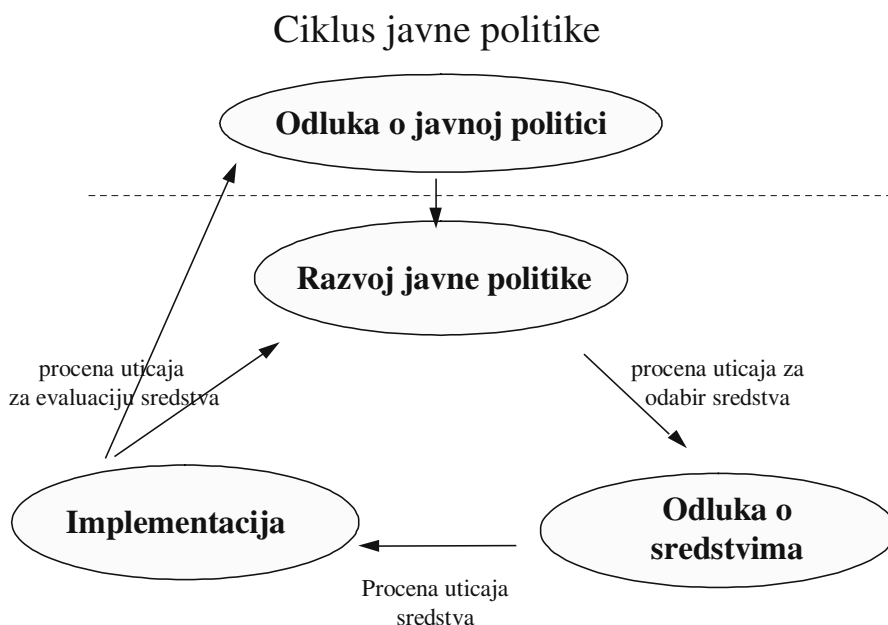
Ciklus javne politike

Odluka o javnoj politici

Razvoj javne politike

procena uticaja za evaluaciju sredstva

procena uticaja za odabir sredstva

Implementacija

Odluka o sredstvima

Procena uticaja sredstva